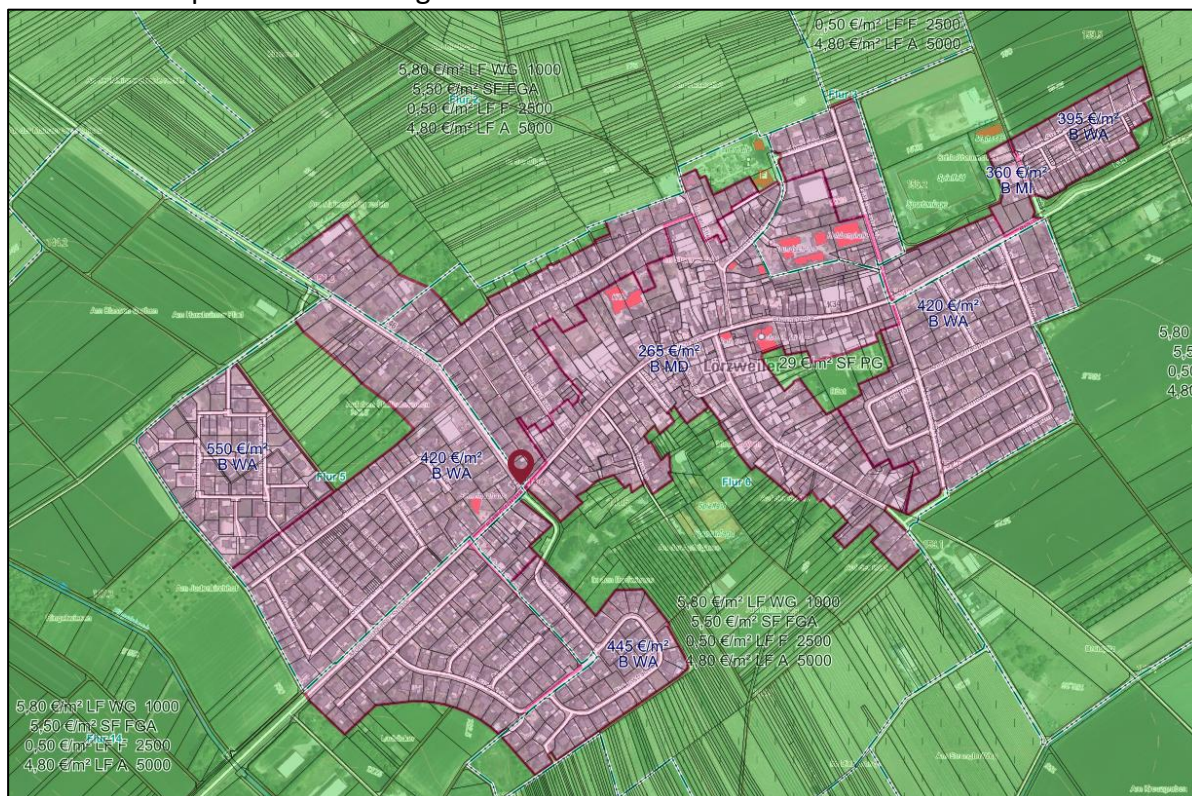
0,50 €/m² LF F 2500
4,80 €/m² LF A 5000

5,80 €/m² LF WG 1000
5,50 €/m² SF FGA
0,50 €/m² LF F 2500
4,80 €/m² LF A 5000

395 €/m²
B WA

360 €/m²
B MI

420 €/m²
B WA

5,80
5,5
0,50
4,80

265 €/m²
B MD

Lörzweiler

29 €/m² SF PG

550 €/m²
B WA

Flur 5

420 €/m²
B WA

Flur 6

5,80 €/m² LF WG 1000
5,50 €/m² SF FGA
0,50 €/m² LF F 2500
4,80 €/m² LF A 5000

445 €/m²
B WA

5,80 €/m² LF WG 1000
5,50 €/m² SF FGA
0,50 €/m² LF F 2500
4,80 €/m² LF A 5000

Flur 14